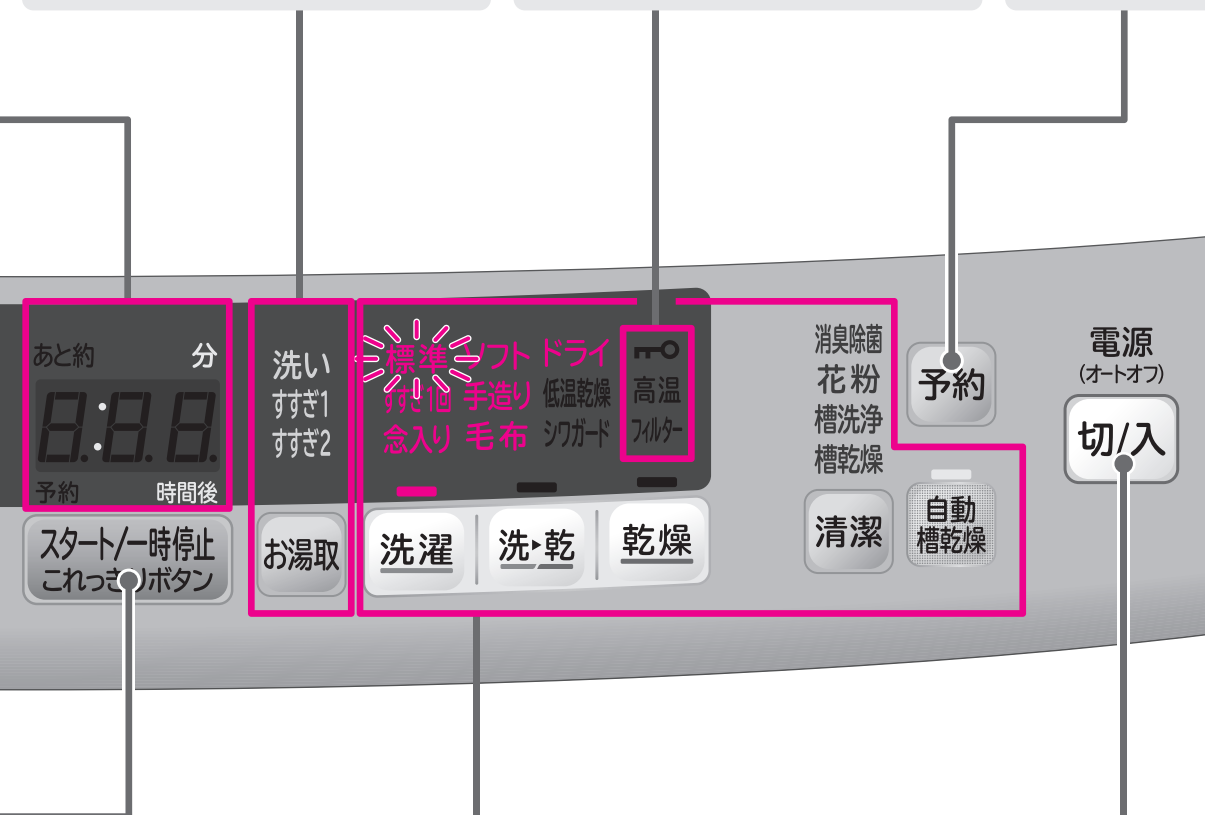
あと約 分

8:8.8

予約 時間後

スタート/一時停止
これっきりボタン

洗い
すすぎ1
すすぎ2

お湯取

標準 ソフト ドライ
すすぎ1回 手造り 低温乾燥
念入り 毛布 シワガード

高温
フィルター

洗濯

洗▸乾

乾燥

消臭除菌
花粉
槽洗浄
槽乾燥

清潔

自動
槽乾燥

予約

電源
(オートオフ)

切/入